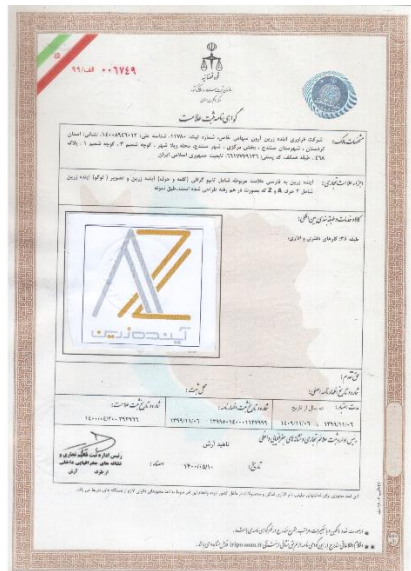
۰۰۶۷۴۹ الف/۹۹

قوه قضائیه

گواهی ثبت علامت

مشخصات مالک: شرکت طراحی آینده زرین آرین سهامی خاص، شماره ثبت: ۱۷۳۸، شناسه ملی: ۱۴۰۰۸۵۶۷۰۱۲، نشانی: استان کردستان، شهرستان سنندج، بخش مرکزی، شهر سنندج، محله ویلا شهر، کوچه شمیم ۳، کوچه شمیم ۱، پلاک ۳۱۸، طبقه همکف کد پستی: ۶۶۱۵۷۳۹۱۳۶، تابعیت جمهوری اسلامی ایران

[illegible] علامت تجاری: آینده زرین به فارسی علامت مربوطه شامل لوگو گرافیکی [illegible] آینده زرین و تصویر (لوگو) آینده زرین شامل ۲ حرف A و Z که بصورت در هم رفته طراحی شده است طبق نمونه

کالا و خدمات و طبقه بندی بین المللی:

طبقه ۳۶: کارهای دفتری و اداری.

آینده زرین

حق تقدم:

شماره و تاریخ اظهارنامه:

محل نمونه:

مدت اعتبار: ۱۴۰۹/۱۱/۰۶ | تاریخ ثبت: ۱۳۹۹/۱۱/۰۶ | شماره و تاریخ اظهارنامه: ۱۳۹۹۵۰۱۴۰۰۰۲۷۳۹۹۹ - ۱۳۹۹/۱۱/۰۶ | شماره ثبت علامت: ۱۴۰۰۰۵۳۰۰۳۹۹۴۹

این علامت در دفتر ثبت علائم تجاری در اداره کل مالکیت صنعتی به ثبت رسیده است.

تاریخ: ۱۴۰۰/۵/۱۰

ناهید ارش

رئیس اداره ثبت علائم تجاری و نشانه های جغرافیایی داخلی